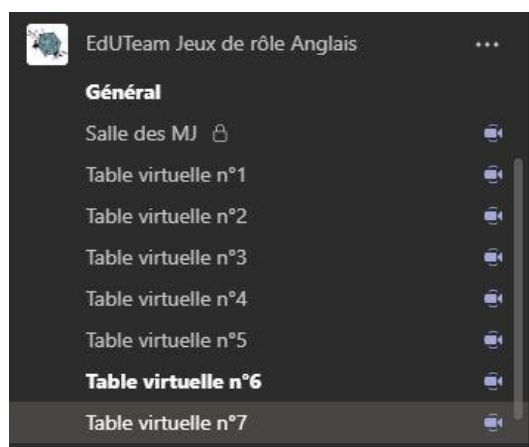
EdUTeam Jeux de rôle Anglais

...

Général

Salle des MJ

Table virtuelle n°1

Table virtuelle n°2

Table virtuelle n°3

Table virtuelle n°4

Table virtuelle n°5

Table virtuelle n°6

Table virtuelle n°7